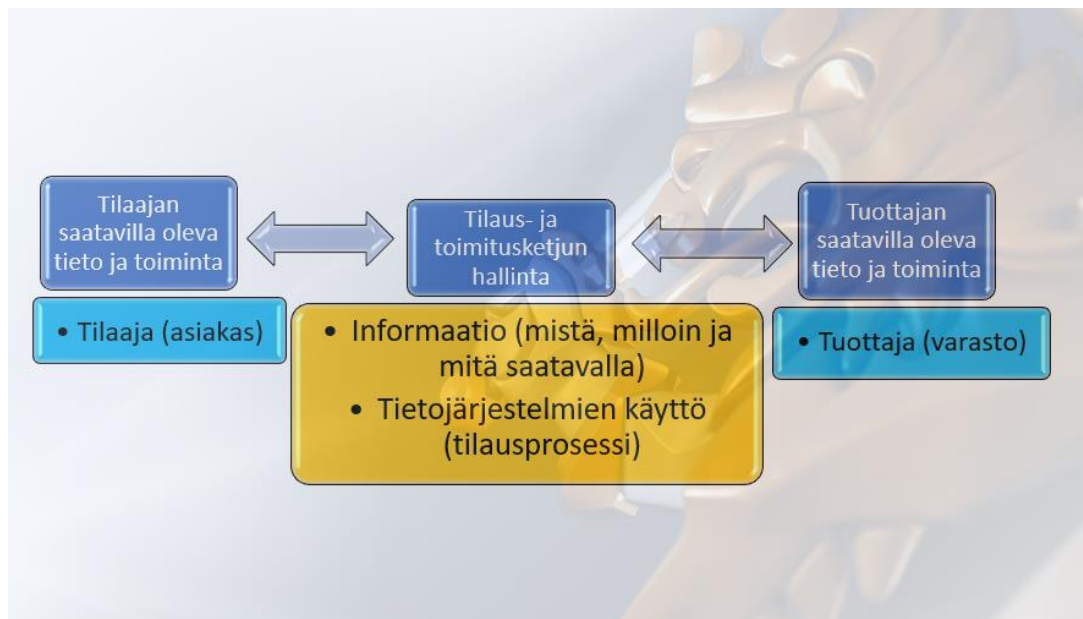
Tilaajan saatavilla oleva tieto ja toiminta

• Tilaaja (asiakas)

Tilaus- ja toimitusketjun hallinta

• Informaatio (mistä, milloin ja mitä saatavalla)
• Tietojärjestelmien käyttö (tilausprosessi)

Tuottajan saatavilla oleva tieto ja toiminta

• Tuottaja (varasto)